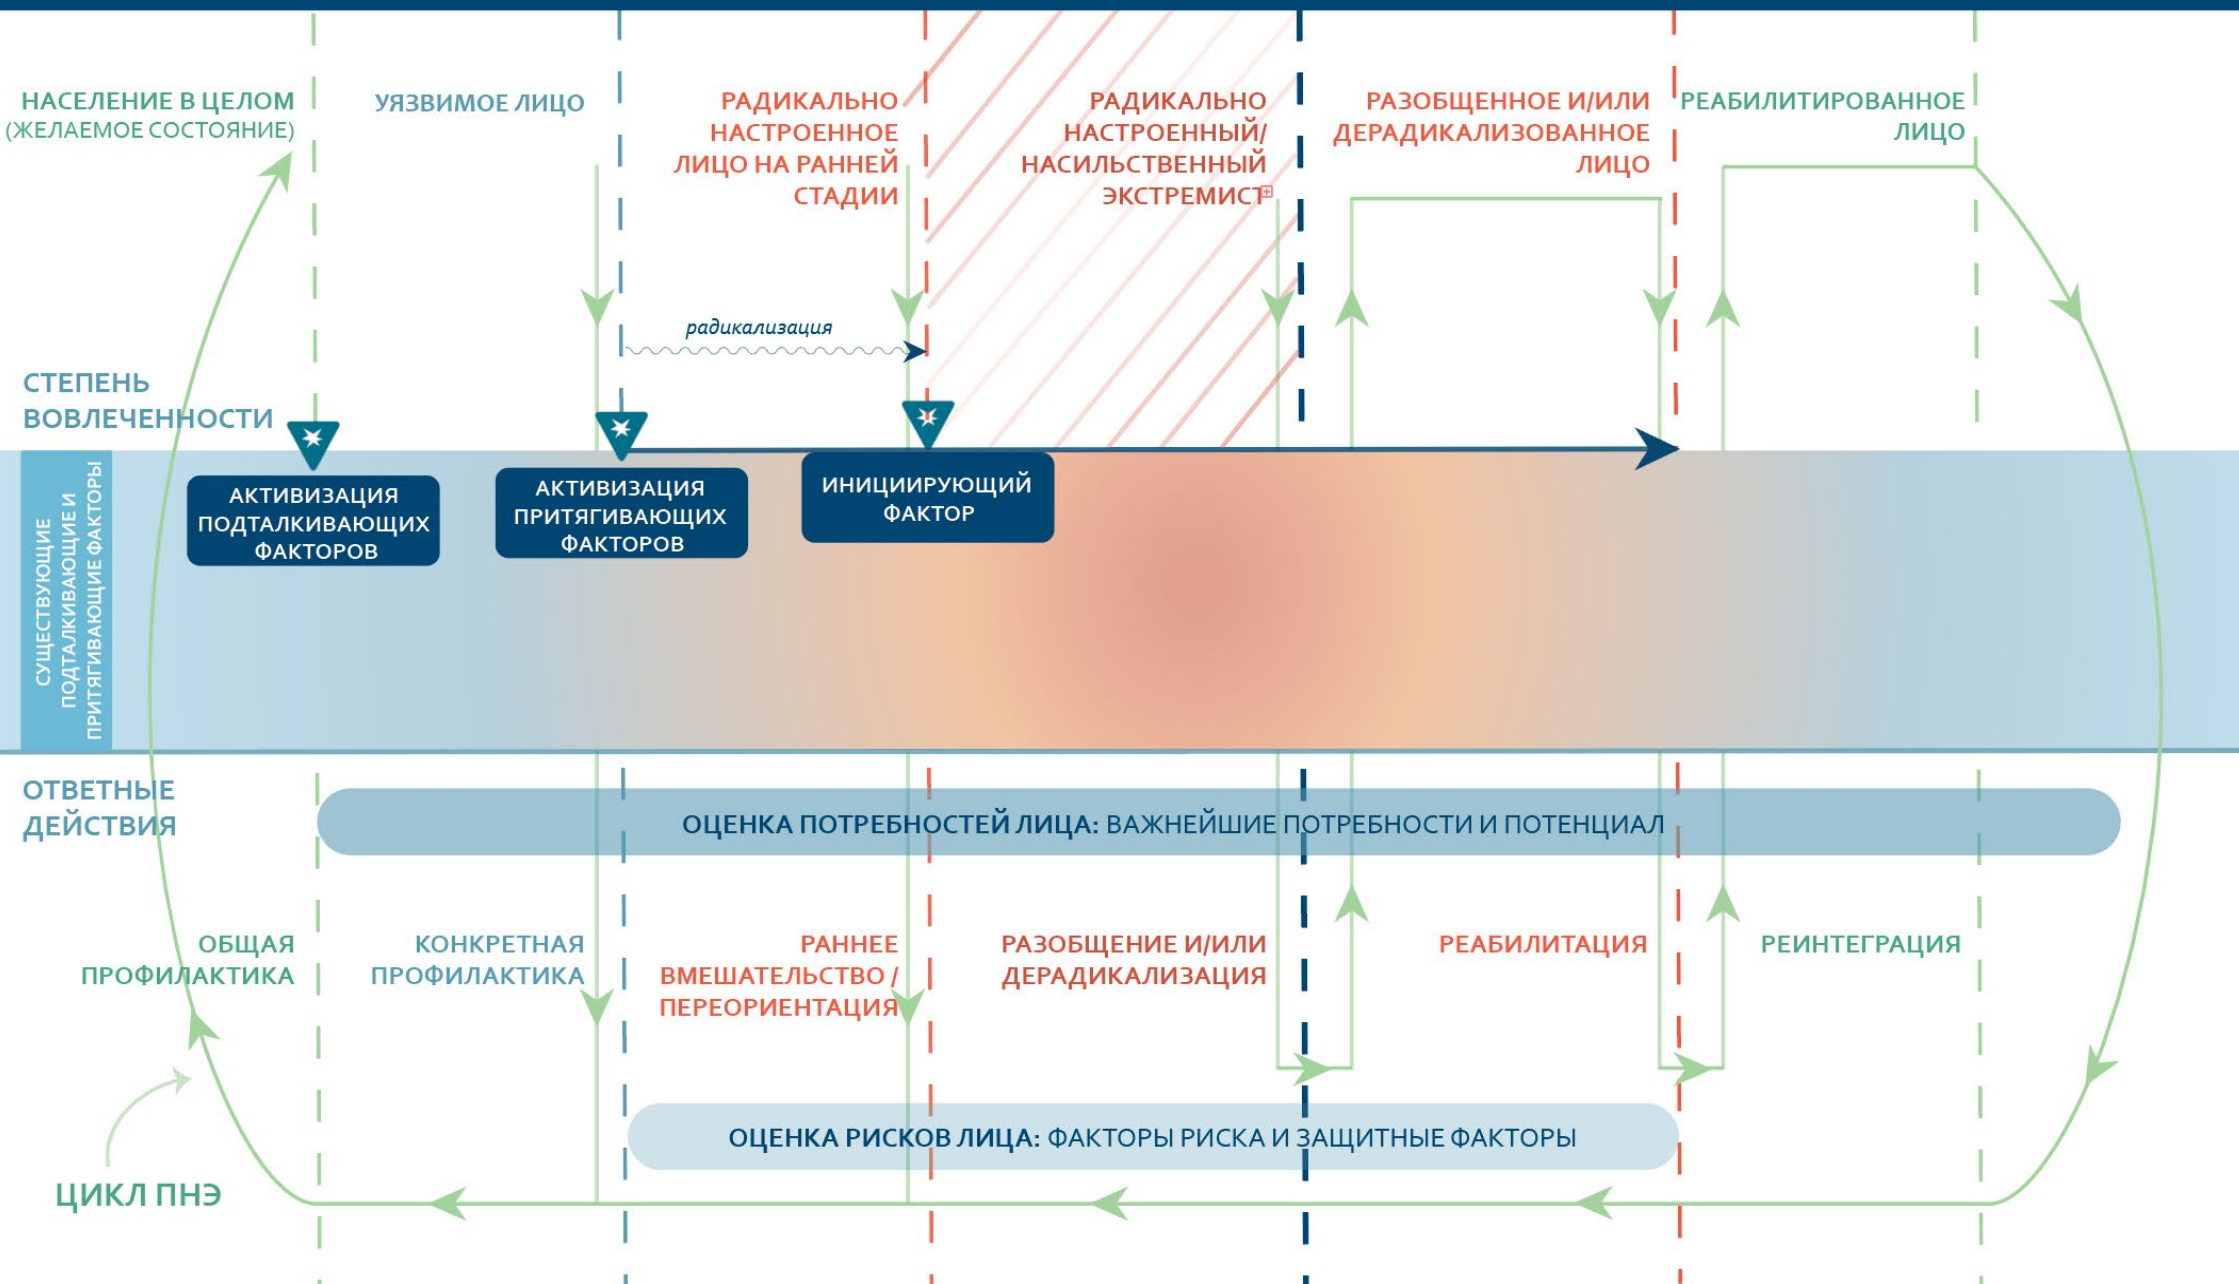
НАСЕЛЕНИЕ В ЦЕЛОМ (ЖЕЛАЕМОЕ СОСТОЯНИЕ)

УЯЗВИМОЕ ЛИЦО

РАДИКАЛЬНО НАСТРОЕННОЕ ЛИЦО НА РАННЕЙ СТАДИИ

РАДИКАЛЬНО НАСТРОЕННЫЙ/ НАСИЛЬСТВЕННЫЙ ЭКСТРЕМИСТ

РАЗОБЩЕННОЕ И/ИЛИ ДЕРАДИКАЛИЗОВАННОЕ ЛИЦО

РЕАБИЛИТИРОВАННОЕ ЛИЦО

радикализация

СТЕПЕНЬ ВОВЛЕЧЕННОСТИ

СУЩЕСТВУЮЩИЕ ПОДТАЛКИВАЮЩИЕ И ПРИТЯГИВАЮЩИЕ ФАКТОРЫ

АКТИВИЗАЦИЯ ПОДТАЛКИВАЮЩИХ ФАКТОРОВ

АКТИВИЗАЦИЯ ПРИТЯГИВАЮЩИХ ФАКТОРОВ

ИНИЦИИРУЮЩИЙ ФАКТОР

ОТВЕТНЫЕ ДЕЙСТВИЯ

ОЦЕНКА ПОТРЕБНОСТЕЙ ЛИЦА: ВАЖНЕЙШИЕ ПОТРЕБНОСТИ И ПОТЕНЦИАЛ

ОБЩАЯ ПРОФИЛАКТИКА

КОНКРЕТНАЯ ПРОФИЛАКТИКА

РАННЕЕ ВМЕШАТЕЛЬСТВО / ПЕРЕОРИЕНТАЦИЯ

РАЗОБЩЕНИЕ И/ИЛИ ДЕРАДИКАЛИЗАЦИЯ

РЕАБИЛИТАЦИЯ

РЕИНТЕГРАЦИЯ

ОЦЕНКА РИСКОВ ЛИЦА: ФАКТОРЫ РИСКА И ЗАЩИТНЫЕ ФАКТОРЫ

ЦИКЛ ПНЭ